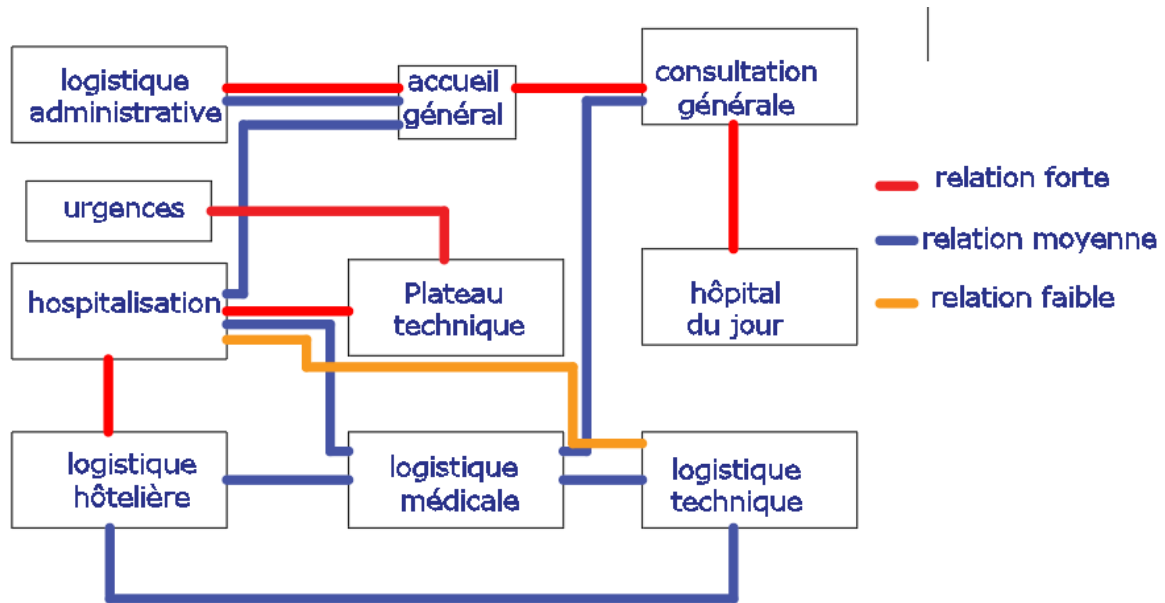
logistique administrative

accueil général

consultation générale

urgences

hospitalisation

Plateau technique

hôpital du jour

relation forte

relation moyenne

relation faible

logistique hôtelière

logistique médicale

logistique technique